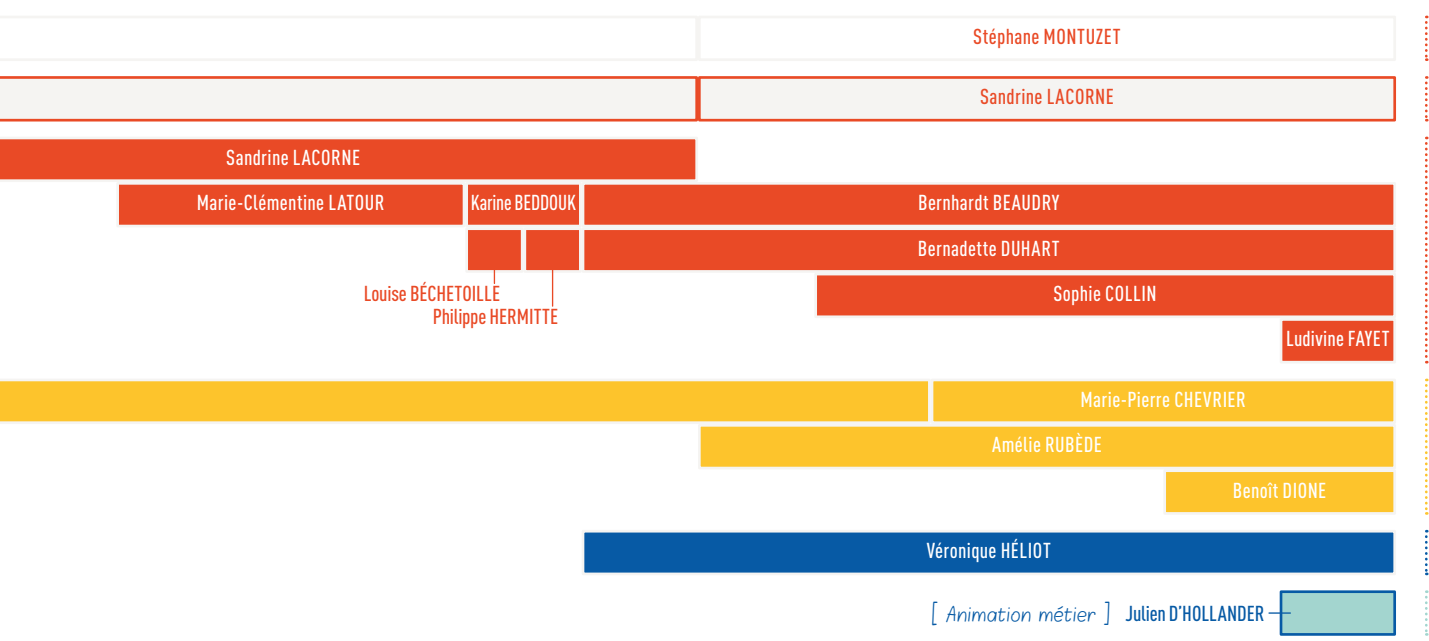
Stéphane MONTUZET

Sandrine LACORNE

Sandrine LACORNE

Marie-Clémentine LATOUR

Karine BEDDOUK

Bernhardt BEAUDRY

Bernadette DUHART

Louise BÉCHETOILLE

Philippe HERMITTE

Sophie COLLIN

Ludivine FAYET

Marie-Pierre CHEVRIER

Amélie RUBÈDE

Benoît DIONE

Véronique HÉLIOT

[ Animation métier ] Julien D'HOLLANDER